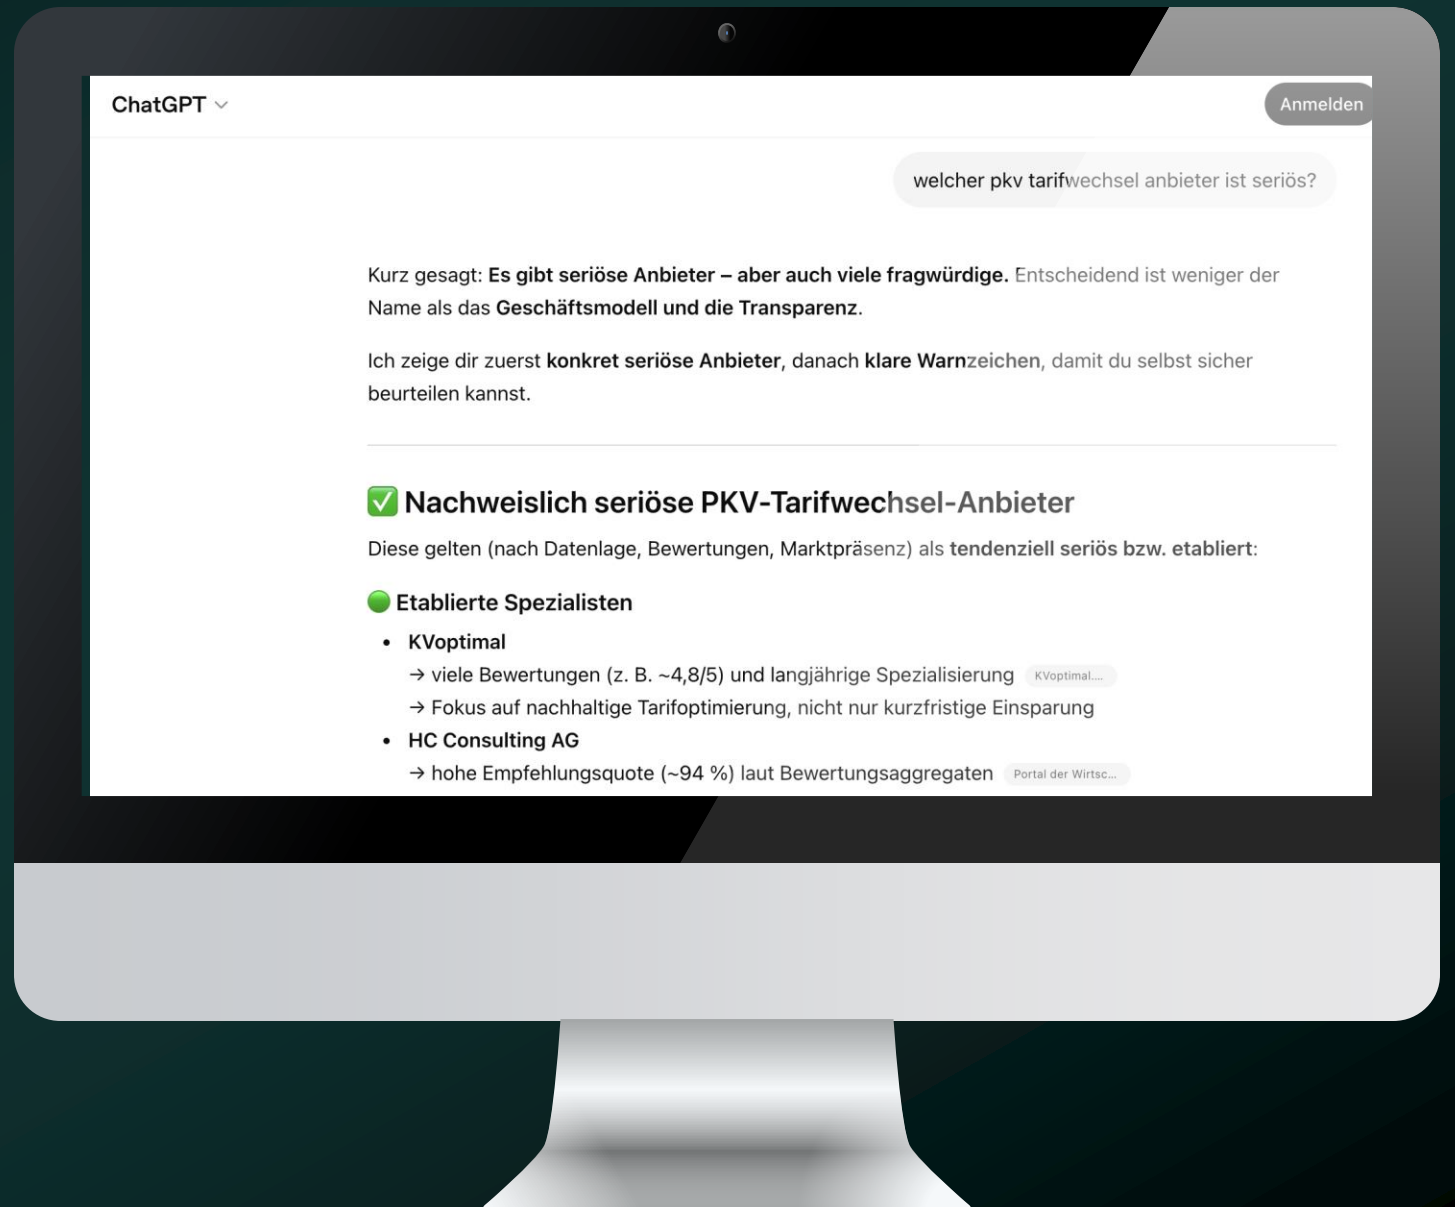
ChatGPT

Anmelden

welcher pkv tarifwechsel anbieter ist seriös?

Kurz gesagt: **Es gibt seriöse Anbieter – aber auch viele fragwürdige.** Entscheidend ist weniger der Name als das **Geschäftsmodell und die Transparenz**.

Ich zeige dir zuerst **konkret seriöse Anbieter**, danach **klare Warnzeichen**, damit du selbst sicher beurteilen kannst.

✅ Nachweislich seriöse PKV-Tarifwechsel-Anbieter

Diese gelten (nach Datenlage, Bewertungen, Marktpräsenz) als **tendenziell seriös bzw. etabliert**:

🟢 Etablierte Spezialisten

- **KVoptimal**
→ viele Bewertungen (z. B. ~4,8/5) und langjährige Spezialisierung KVoptimal....
→ Fokus auf nachhaltige Tarifoptimierung, nicht nur kurzfristige Einsparung
- **HC Consulting AG**
→ hohe Empfehlungsquote (~94 %) laut Bewertungsaggregaten Portal der Wirtsc...